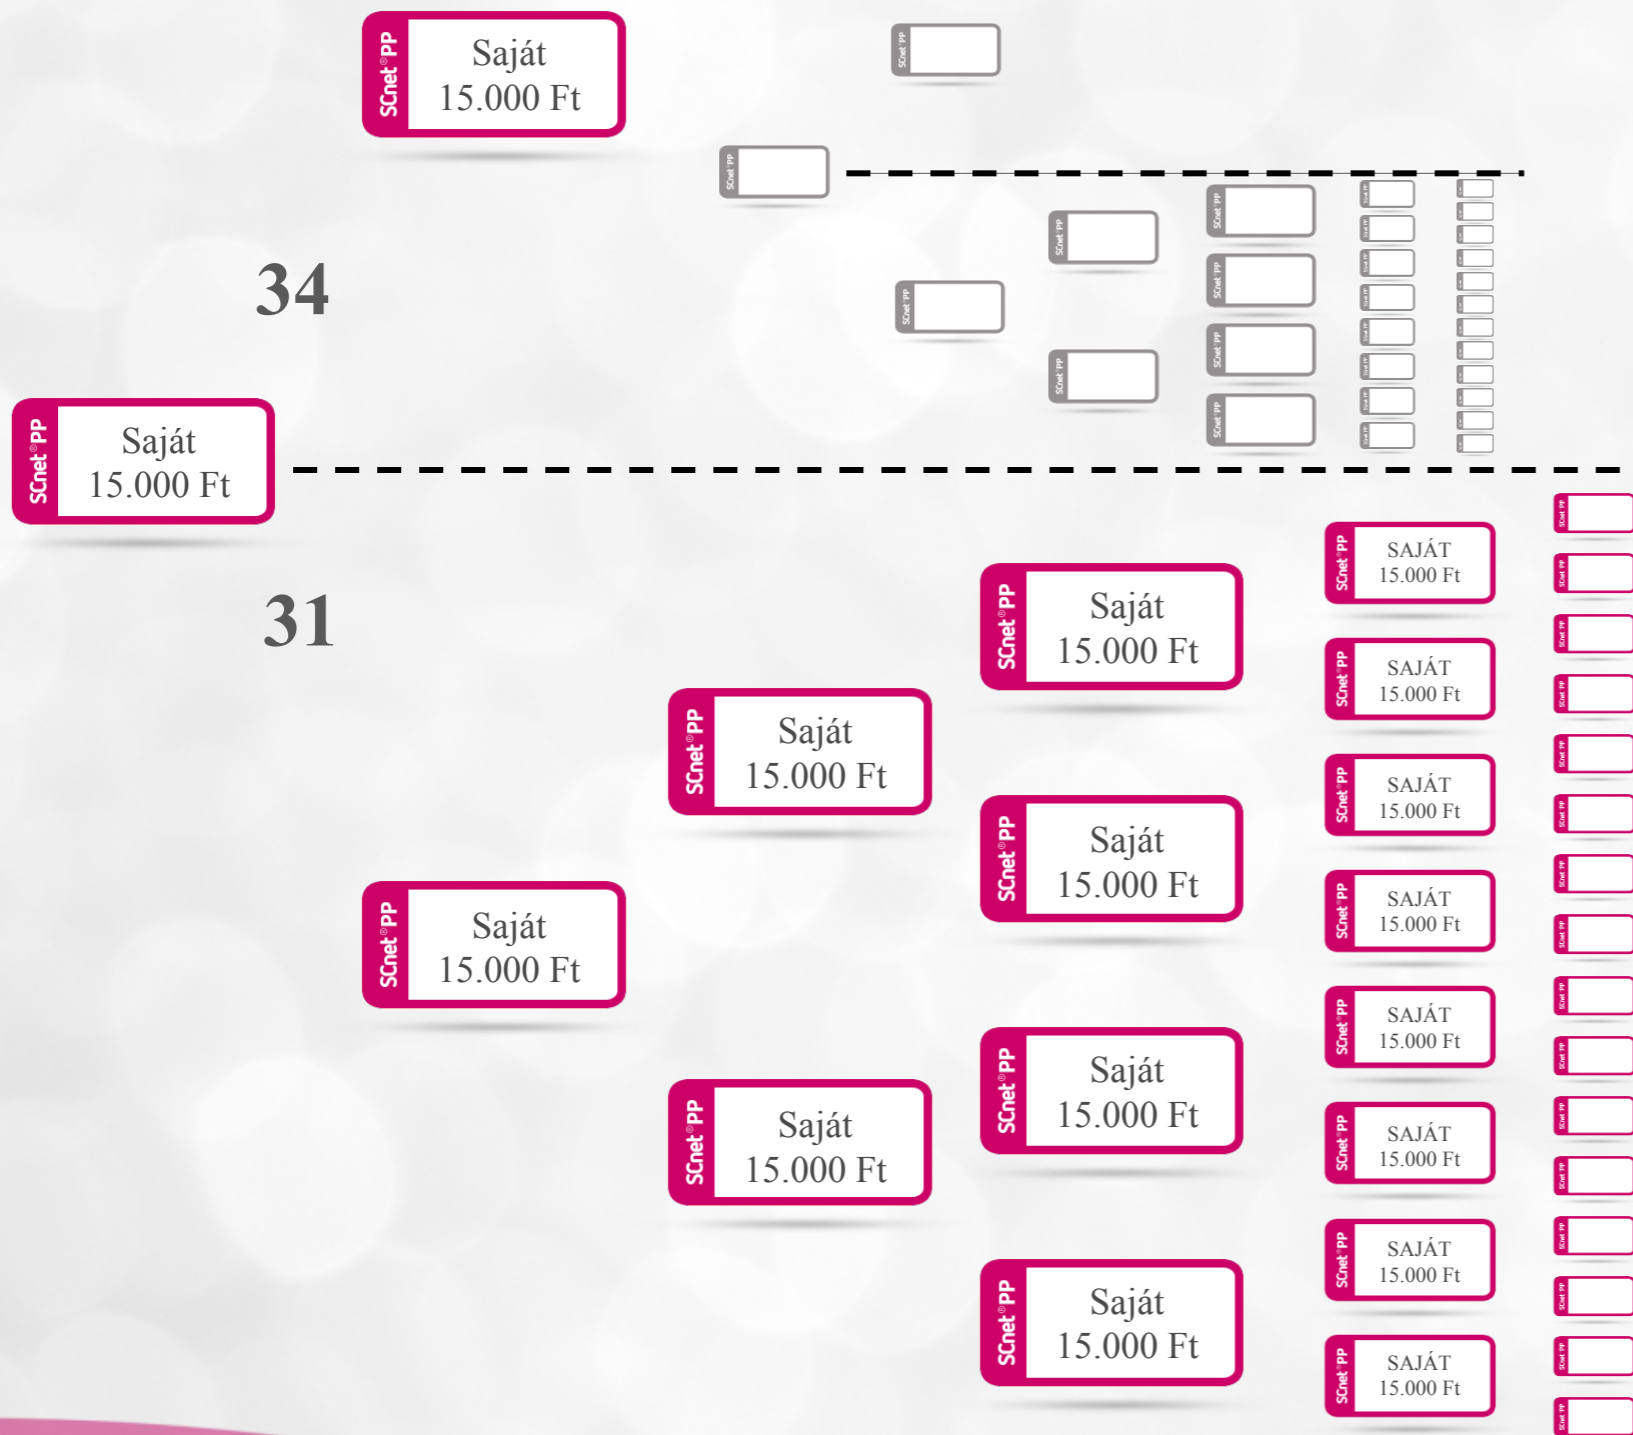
SCnet®PP
Saját
15.000 Ft

SCnet PP

SCnet PP

SCnet PP

SCnet PP

SCnet PP

SCnet PP

SCnet PP

SCnet PP

SCnet PP

34

SCnet®PP
Saját
15.000 Ft

31

SCnet®PP
Saját
15.000 Ft

SCnet®PP
SAJÁT
15.000 Ft

SCnet®PP
SAJÁT
15.000 Ft

SCnet®PP
Saját
15.000 Ft

SCnet®PP
SAJÁT
15.000 Ft

SCnet®PP
Saját
15.000 Ft

SCnet®PP
SAJÁT
15.000 Ft

SCnet®PP
Saját
15.000 Ft

SCnet®PP
SAJÁT
15.000 Ft

SCnet®PP
Saját
15.000 Ft

SCnet®PP
SAJÁT
15.000 Ft

SCnet®PP
Saját
15.000 Ft

SCnet®PP
SAJÁT
15.000 Ft

SCnet®PP
Saját
15.000 Ft

SCnet®PP
SAJÁT
15.000 Ft